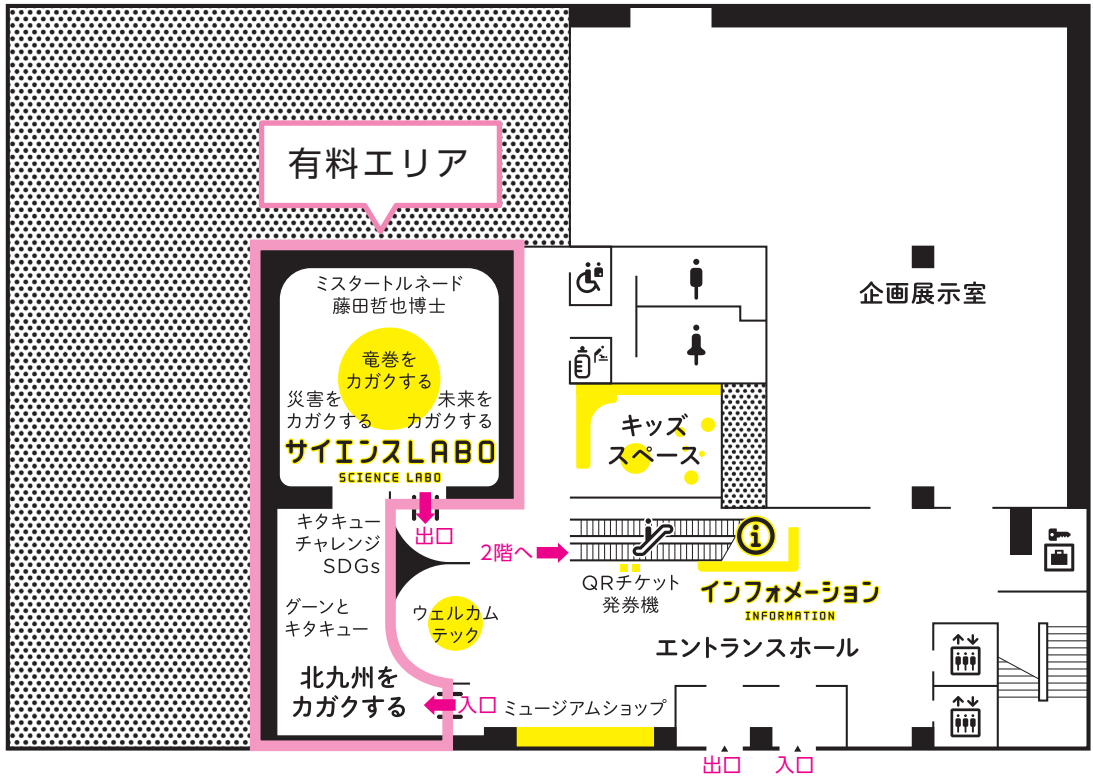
有料エリア

ミスタートルネード
藤田哲也博士

竜巻を
カガクする

災害を
カガクする

未来を
カガクする

サイエンスLABO
SCIENCE LABO

出口

キタキュー
チャレンジ
SDGs

グーンと
キタキュー

ウェルカム
テック

北九州を
カガクする

入口

ミュージアムショップ

2階へ

QRチケット
発券機

キッズ
スペース

インフォメーション
INFORMATION

エントランスホール

企画展示室

出口

入口